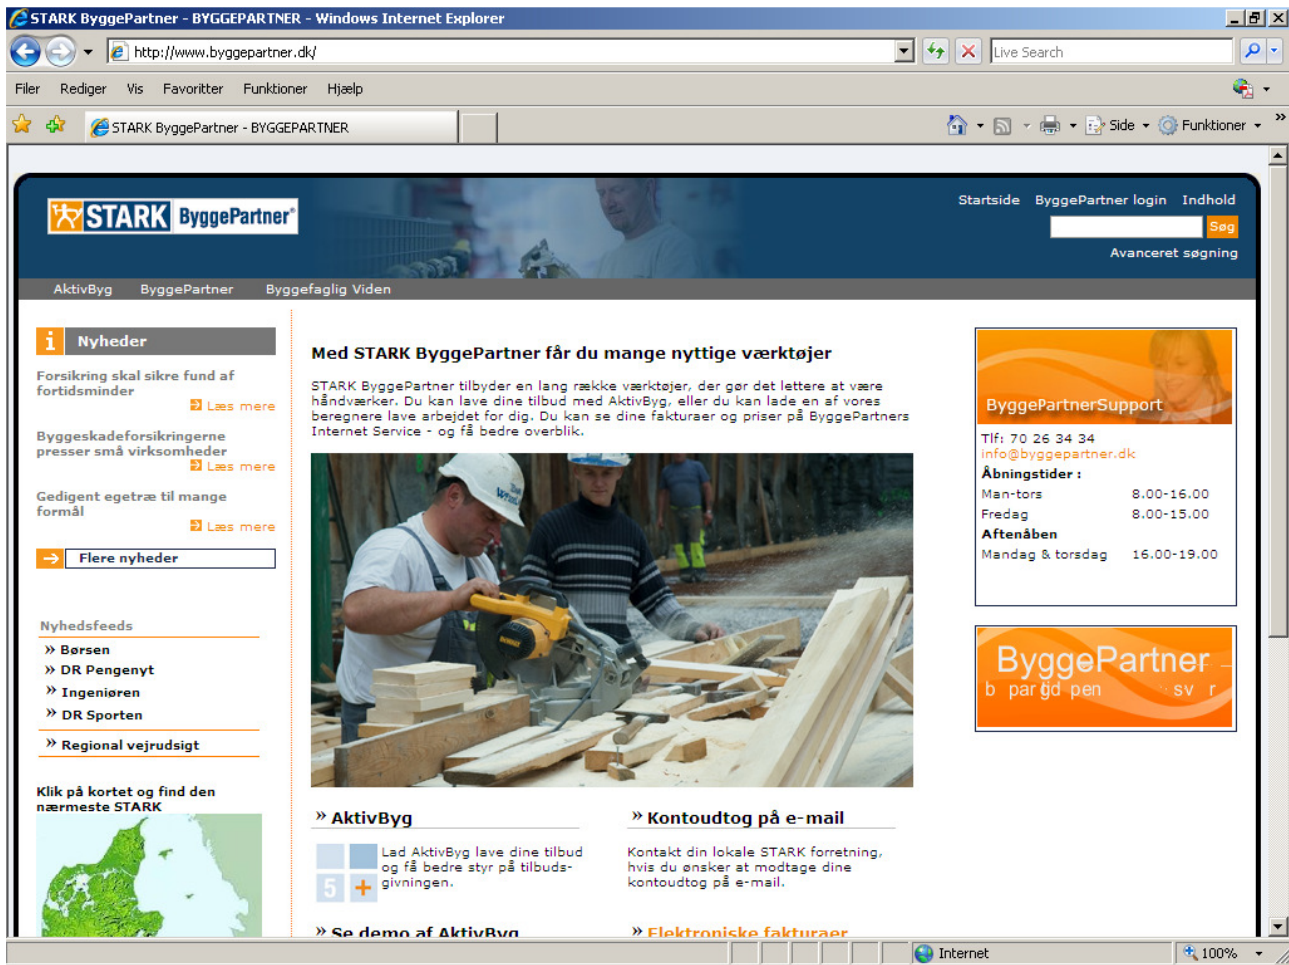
STARK ByggePartner - BYGGEPARTNER - Windows Internet Explorer

http://www.byggepartner.dk/

Live Search

Filer Rediger Vis Favoritter Funktioner Hjælp

STARK ByggePartner - BYGGEPARTNER

Side Funktioner

STARK ByggePartner®

Startside ByggePartner login Indhold

Søg

Avanceret søgning

AktivByg ByggePartner Byggefaglig Viden

Nyheder

Forsikring skal sikre fund af fortidsminder
Læs mere

Byggeskadeforsikringerne presser små virksomheder
Læs mere

Gedigent egetræ til mange formål
Læs mere

Flere nyheder

Nyhedsfeeds

Børsen
DR Pengenyt
Ingeniøren
DR Sporten

Regional vejrudsigt

Klik på kortet og find den nærmeste STARK

Med STARK ByggePartner får du mange nyttige værktøjer

STARK ByggePartner tilbyder en lang række værktøjer, der gør det lettere at være håndværker. Du kan lave dine tilbud med AktivByg, eller du kan lade en af vores beregnere lave arbejdet for dig. Du kan se dine fakturaer og priser på ByggePartners Internet Service - og få bedre overblik.

AktivByg

Lad AktivByg lave dine tilbud og få bedre styr på tilbudsgivningen.

Kontoudtog på e-mail

Kontakt din lokale STARK forretning, hvis du ønsker at modtage dine kontoudtog på e-mail.

Se demo af AktivByg

Elektroniske fakturaer

ByggePartnerSupport

Tlf: 70 26 34 34
info@byggepartner.dk

| Åbningstider : | |
|---|---|
| Man-tors | 8.00-16.00 |
| Fredag | 8.00-15.00 |
| Aftenåben | |
| Mandag & torsdag | 16.00-19.00 |

ByggePartner
b par gd pen sv r

Internet 100%